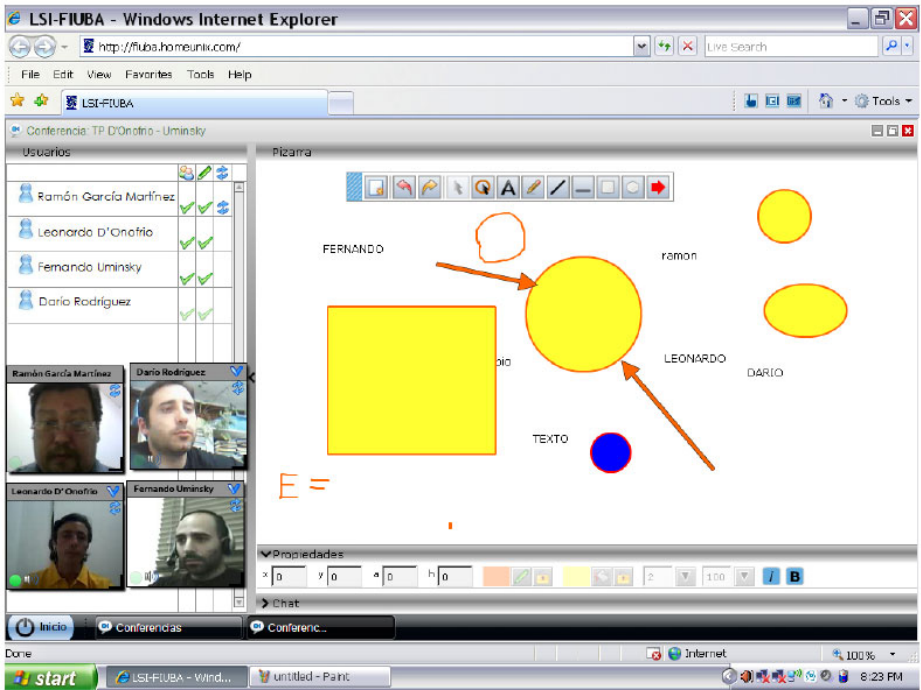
LSI-FIUBA - Windows Internet Explorer

http://fiuba.homeunix.com/

Live Search

File Edit View Favorites Tools Help

LSI-FIUBA

Tools

Conferencia: TP D'Onofrio - Uminsky

Usuarios

Ramón García Martínez

Leonardo D'Onofrio

Fernando Uminsky

Darío Rodríguez

Ramón García Martínez

Darío Rodríguez

Leonardo D'Onofrio

Fernando Uminsky

Pizarra

FERNANDO

ramon

bio

LEONARDO

DARIO

TEXTO

E =

Propiedades

x 0 y 0 a 0 h 0

2 100

I B

Chat

Inicio

Conferencias

Conferenc...

Done

Internet

100%

start

LSI-FIUBA - Wind...

untitled - Paint

8:23 PM